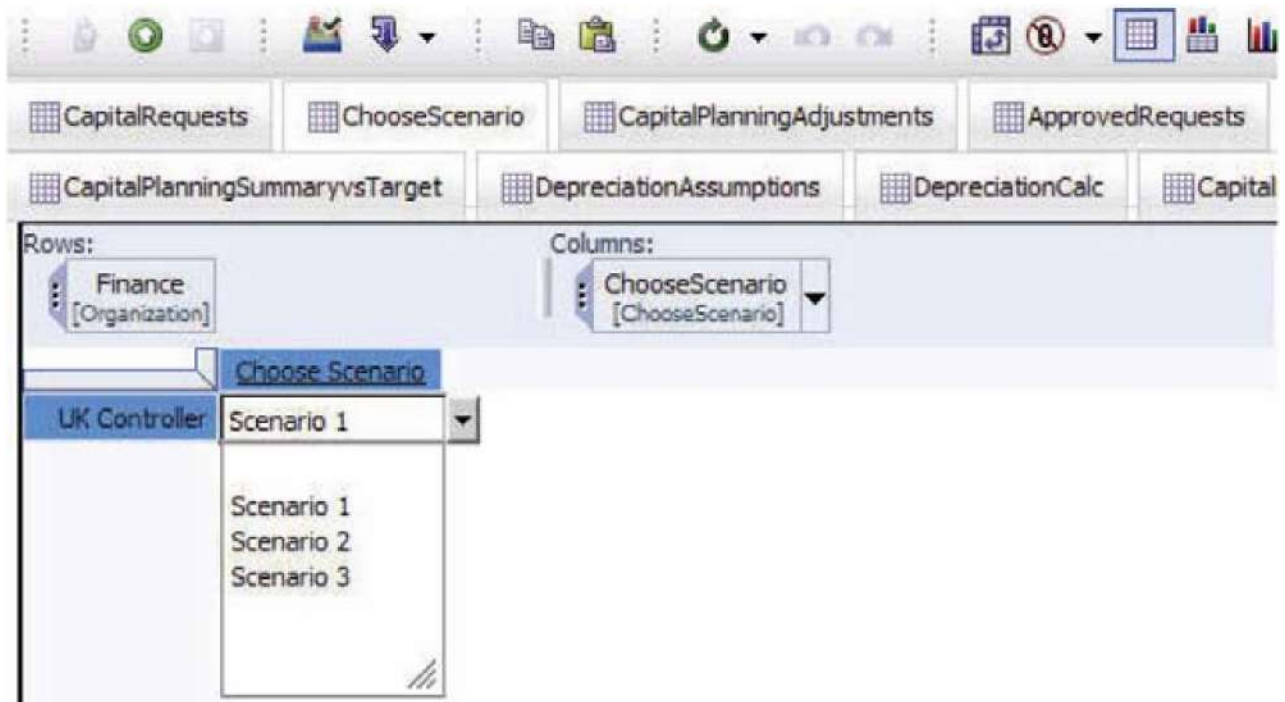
CapitalRequests

ChooseScenario

CapitalPlanningAdjustments

ApprovedRequests

CapitalPlanningSummaryvsTarget

DepreciationAssumptions

DepreciationCalc

Capital

Rows:

Finance
[Organization]

Columns:

ChooseScenario
[ChooseScenario]

Choose Scenario

UK Controller

Scenario 1

Scenario 1
Scenario 2
Scenario 3